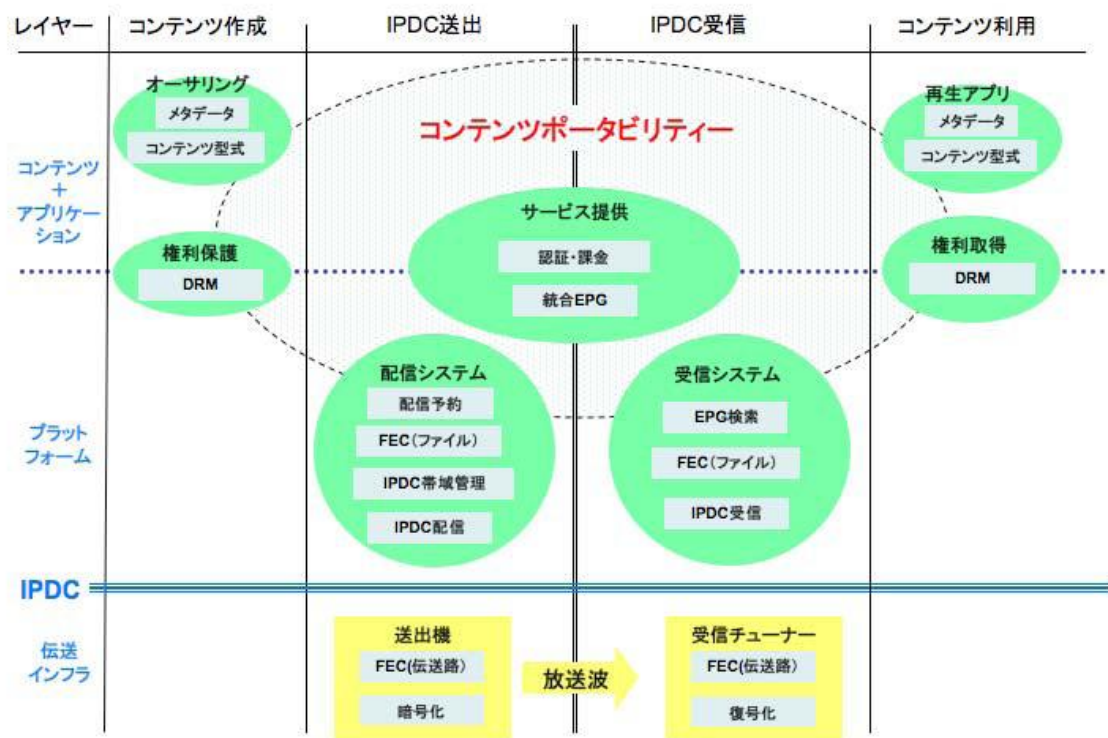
| レイヤー | コンテンツ作成 | IPDC送出 | IPDC受信 | コンテンツ利用 |
|---|---|---|---|---|

コンテンツポータビリティー

コンテンツ＋アプリケーション

オーサリング
メタデータ
コンテンツ型式

再生アプリ
メタデータ
コンテンツ型式

権利保護
DRM

サービス提供
認証・課金
統合EPG

権利取得
DRM

プラットフォーム

配信システム
配信予約
FEC（ファイル）
IPDC帯域管理
IPDC配信

受信システム
EPG検索
FEC（ファイル）
IPDC受信

IPDC

伝送インフラ

送出機
FEC(伝送路)
暗号化

放送波

受信チューナー
FEC(伝送路)
復号化